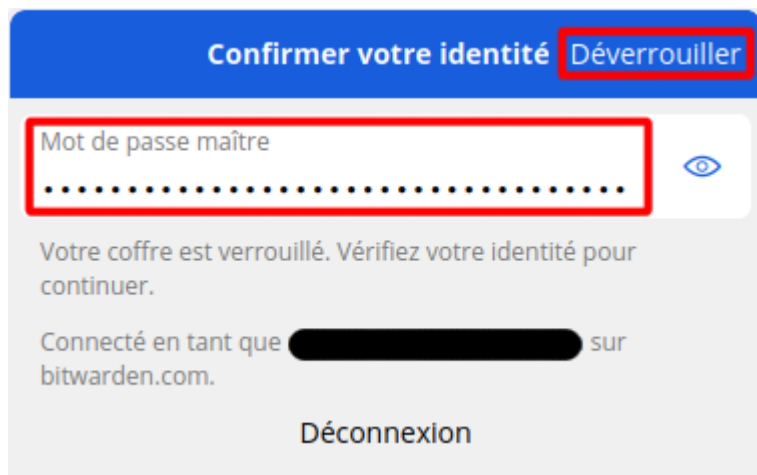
Confirmer votre identité Déverrouiller

Mot de passe maître

••••••••••••••••••••••••••••••••

Votre coffre est verrouillé. Vérifiez votre identité pour continuer.

Connecté en tant que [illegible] sur bitwarden.com.

Déconnexion